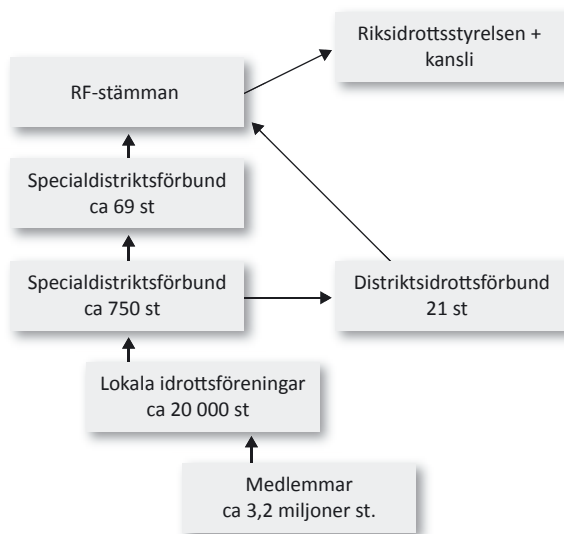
RF-stämman

Riksidrottsstyrelsen + kansli

Specialdistriktsförbund ca 69 st

Specialdistriktsförbund ca 750 st

Distriktsidrottsförbund 21 st

Lokala idrottsföreningar ca 20 000 st

Medlemmar ca 3,2 miljoner st.